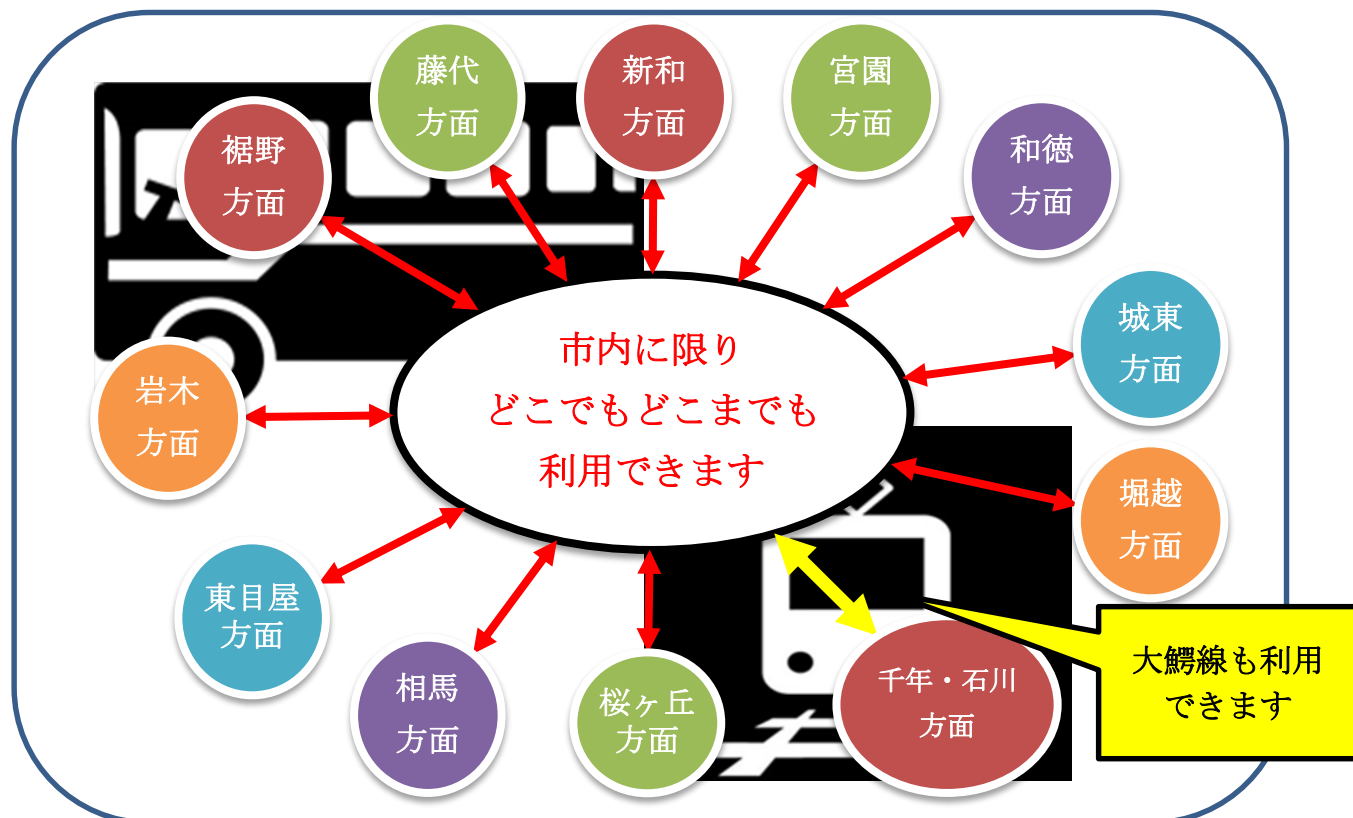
藤代
方面

新和
方面

宮園
方面

裾野
方面

和徳
方面

城東
方面

市内に限り
どこでもどこまでも
利用できます

岩木
方面

堀越
方面

東目屋
方面

相馬
方面

桜ヶ丘
方面

千年・石川
方面

大鰐線も利用
できます